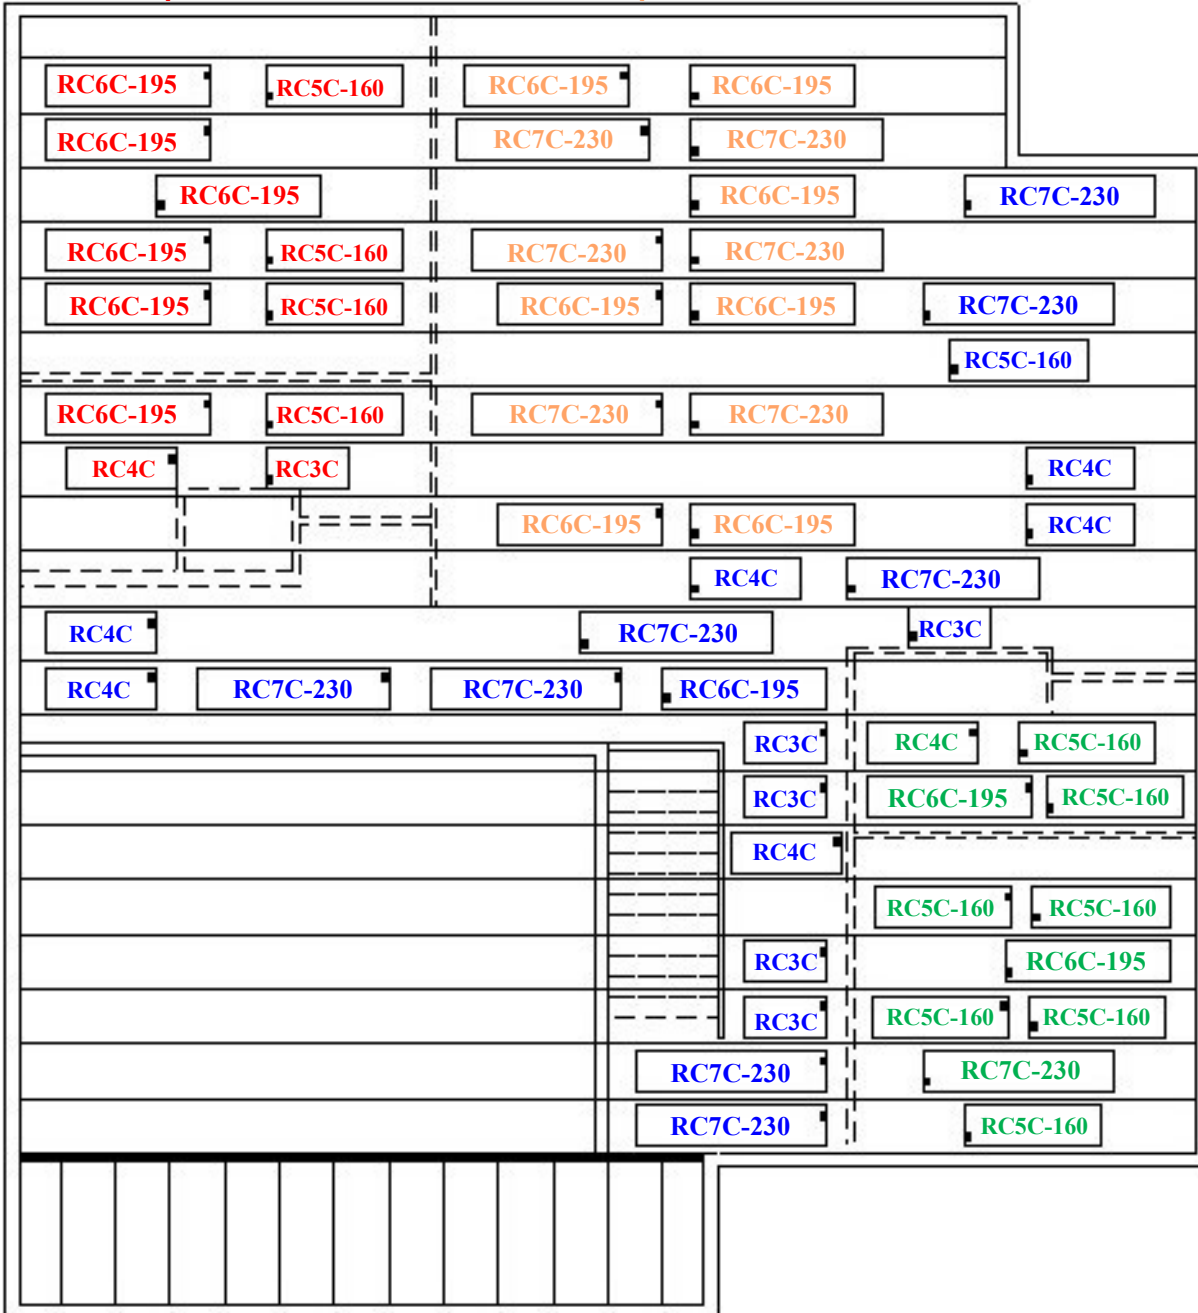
RC6C-195 RC5C-160 RC6C-195 RC6C-195
RC6C-195 RC7C-230 RC7C-230
RC6C-195 RC6C-195 RC7C-230
RC6C-195 RC5C-160 RC7C-230 RC7C-230
RC6C-195 RC5C-160 RC6C-195 RC6C-195 RC7C-230
RC5C-160
RC6C-195 RC5C-160 RC7C-230 RC7C-230
RC4C RC3C RC4C
RC6C-195 RC6C-195 RC4C
RC4C RC7C-230
RC4C RC7C-230 RC3C
RC4C RC7C-230 RC7C-230 RC6C-195
RC3C RC4C RC5C-160
RC3C RC6C-195 RC5C-160
RC4C
RC5C-160 RC5C-160
RC3C RC6C-195
RC3C RC5C-160 RC5C-160
RC7C-230 RC7C-230
RC7C-230 RC5C-160